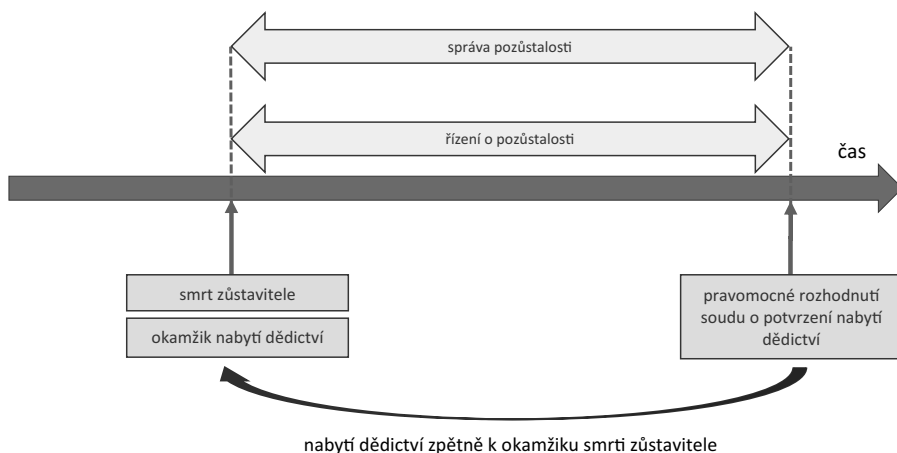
správa pozůstalosti

řízení o pozůstalosti

čas

smrt zůstavitele

okamžik nabytí dědictví

pravomocné rozhodnutí soudu o potvrzení nabytí dědictví

nabytí dědictví zpětně k okamžiku smrti zůstavitele